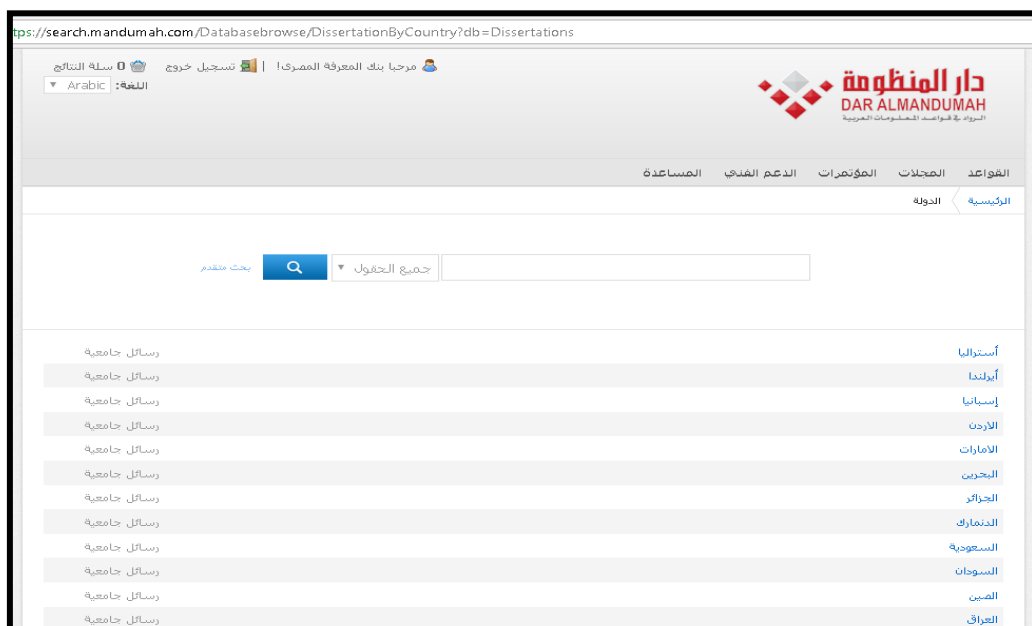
tps://search.mandumah.com/Databasebrowse/DissertationByCountry?db=Dissertations

مرحبا بنك المعرفة المصرى! | تسجيل خروج 0 سلة النتائج
اللغة: Arabic

دار المنظومة
DAR ALMANDUMAH
الرواد في قواعد المعلومات العربية

القواعد المجلات المؤتمرات الدعم الفني المساعدة

الرئيسية الدولة

جميع الحقول بحث متقدم

| | |
|---|---|
| أستراليا | رسائل جامعية |
| أيرلندا | رسائل جامعية |
| إسبانيا | رسائل جامعية |
| الأردن | رسائل جامعية |
| الامارات | رسائل جامعية |
| البحرين | رسائل جامعية |
| الجزائر | رسائل جامعية |
| الدنمارك | رسائل جامعية |
| السعودية | رسائل جامعية |
| السودان | رسائل جامعية |
| الصين | رسائل جامعية |
| العراق | رسائل جامعية |